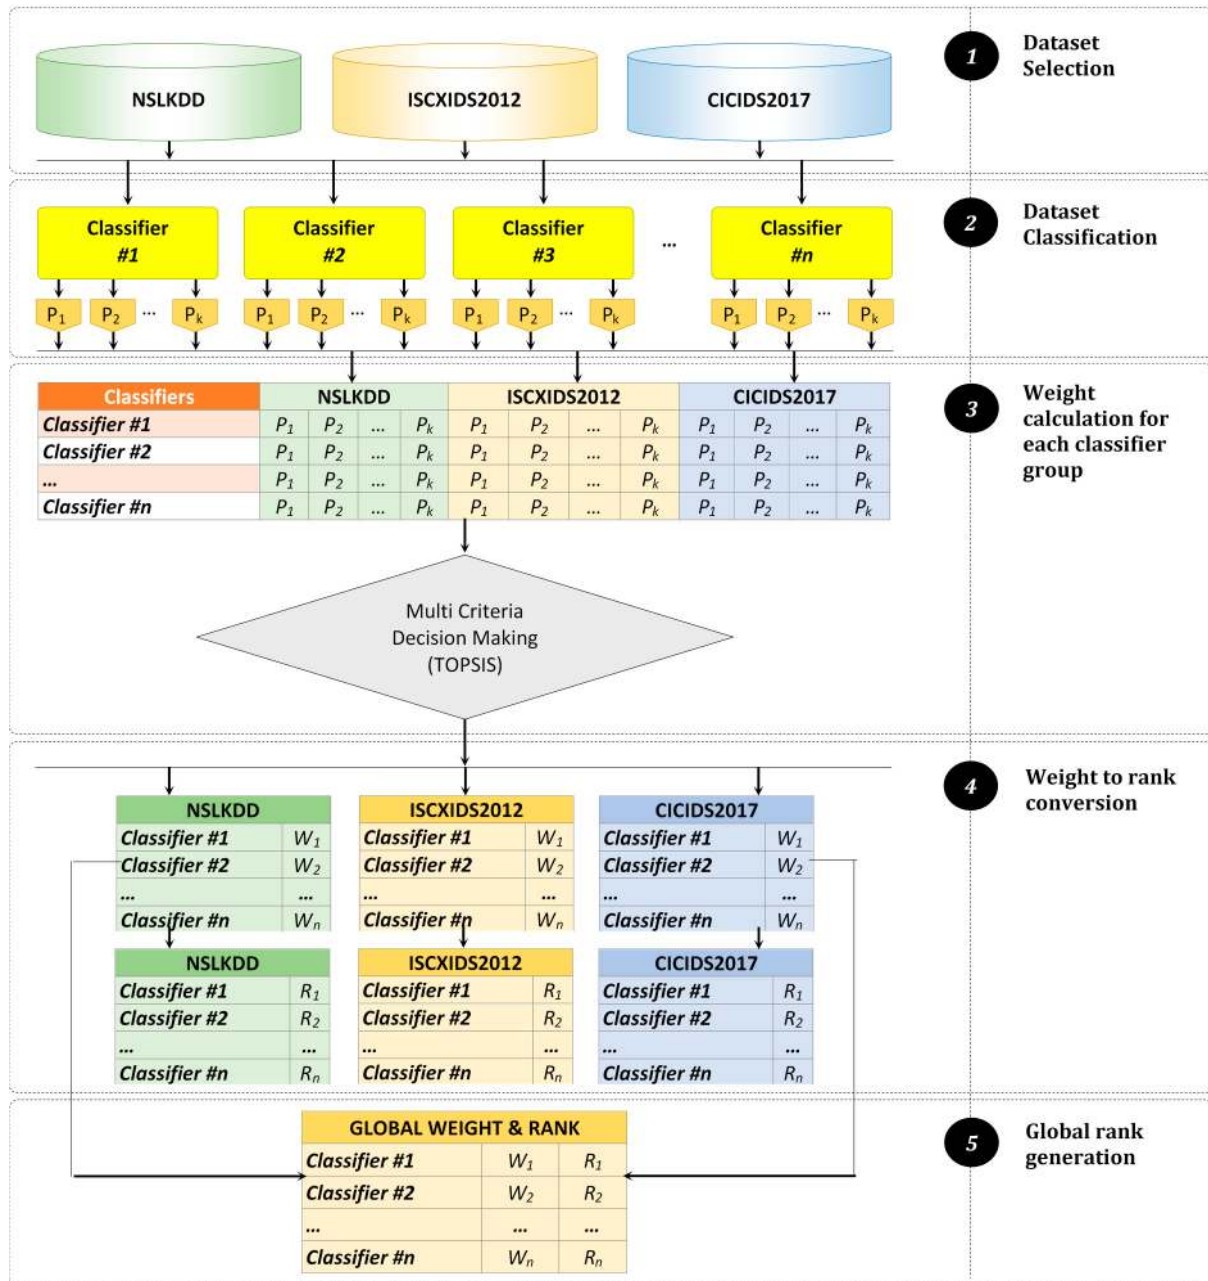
NSLKDD

ISCXIDS2012

CICIDS2017

1 Dataset Selection

Classifier #1

Classifier #2

Classifier #3

...

Classifier #n

2 Dataset Classification

$P_1$ $P_2$ ... $P_k$ $P_1$ $P_2$ ... $P_k$ $P_1$ $P_2$ ... $P_k$ $P_1$ $P_2$ ... $P_k$

| Classifiers | NSLKDD | | | | ISCXIDS2012 | | | | CICIDS2017 | | | |
|---|---|---|---|---|---|---|---|---|---|---|---|---|
| Classifier #1 | $P_1$ | $P_2$ | ... | $P_k$ | $P_1$ | $P_2$ | ... | $P_k$ | $P_1$ | $P_2$ | ... | $P_k$ |
| Classifier #2 | $P_1$ | $P_2$ | ... | $P_k$ | $P_1$ | $P_2$ | ... | $P_k$ | $P_1$ | $P_2$ | ... | $P_k$ |
| ... | $P_1$ | $P_2$ | ... | $P_k$ | $P_1$ | $P_2$ | ... | $P_k$ | $P_1$ | $P_2$ | ... | $P_k$ |
| Classifier #n | $P_1$ | $P_2$ | ... | $P_k$ | $P_1$ | $P_2$ | ... | $P_k$ | $P_1$ | $P_2$ | ... | $P_k$ |

3 Weight calculation for each classifier group

Multi Criteria Decision Making (TOPSIS)

4 Weight to rank conversion

| NSLKDD | |
|---|---|
| Classifier #1 | $W_1$ |
| Classifier #2 | $W_2$ |
| ... | ... |
| Classifier #n | $W_n$ |

| ISCXIDS2012 | |
|---|---|
| Classifier #1 | $W_1$ |
| Classifier #2 | $W_2$ |
| ... | ... |
| Classifier #n | $W_n$ |

| CICIDS2017 | |
|---|---|
| Classifier #1 | $W_1$ |
| Classifier #2 | $W_2$ |
| ... | ... |
| Classifier #n | $W_n$ |

| NSLKDD | |
|---|---|
| Classifier #1 | $R_1$ |
| Classifier #2 | $R_2$ |
| ... | ... |
| Classifier #n | $R_n$ |

| ISCXIDS2012 | |
|---|---|
| Classifier #1 | $R_1$ |
| Classifier #2 | $R_2$ |
| ... | ... |
| Classifier #n | $R_n$ |

| CICIDS2017 | |
|---|---|
| Classifier #1 | $R_1$ |
| Classifier #2 | $R_2$ |
| ... | ... |
| Classifier #n | $R_n$ |

5 Global rank generation

| GLOBAL WEIGHT & RANK | | |
|---|---|---|
| Classifier #1 | $W_1$ | $R_1$ |
| Classifier #2 | $W_2$ | $R_2$ |
| ... | ... | ... |
| Classifier #n | $W_n$ | $R_n$ |